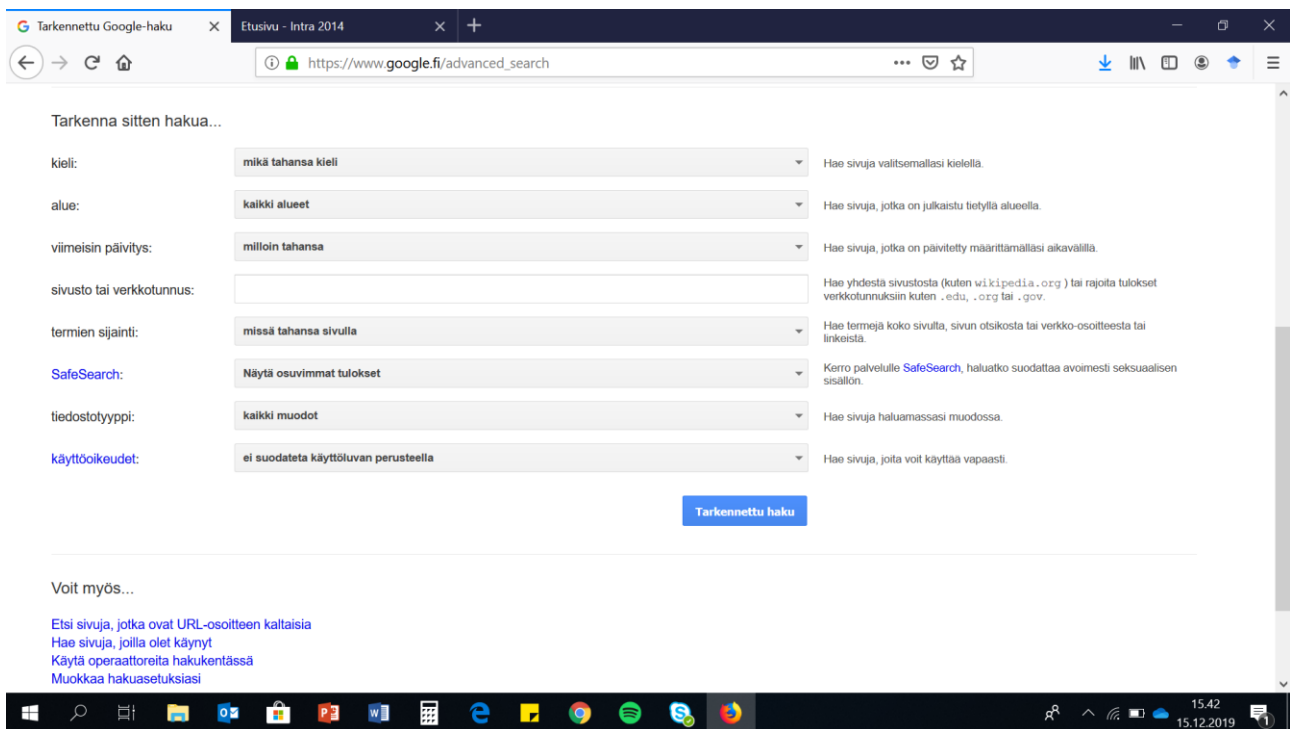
Tarkennettu Google-haku
Etusivu - Intra 2014

https://www.google.fi/advanced_search

Tarkenna sitten hakua...

kieli: | mikä tahansa kieli | Hae sivuja valitsemallasi kielellä.

alue: | kaikki alueet | Hae sivuja, jotka on julkaistu tietyllä alueella.

viimeisin päivitys: | milloin tahansa | Hae sivuja, jotka on päivitetty määrittämälläsi aikavälillä.

sivusto tai verkkotunnus: | | Hae yhdestä sivustosta (kuten wikipedia.org ) tai rajoita tulokset verkkotunnuksiin kuten .edu, .org tai .gov.

termien sijainti: | missä tahansa sivulla | Hae termejä koko sivulta, sivun otsikosta tai verkko-osoitteesta tai linkeistä.

SafeSearch: | Näytä osuvimmat tulokset | Kerro palvelulle SafeSearch, haluatko suodattaa avoimesti seksuaalisen sisällön.

tiedostotyyppi: | kaikki muodot | Hae sivuja haluamassasi muodossa.

käyttöoikeudet: | ei suodateta käyttöluvan perusteella | Hae sivuja, joita voit käyttää vapaasti.

Tarkennettu haku

Voit myös...

Etsi sivuja, jotka ovat URL-osoitteen kaltaisia
Hae sivuja, joilla olet käynyt
Käytä operaattoreita hakukentässä
Muokkaa hakuasetuksiasi

15.42
15.12.2019